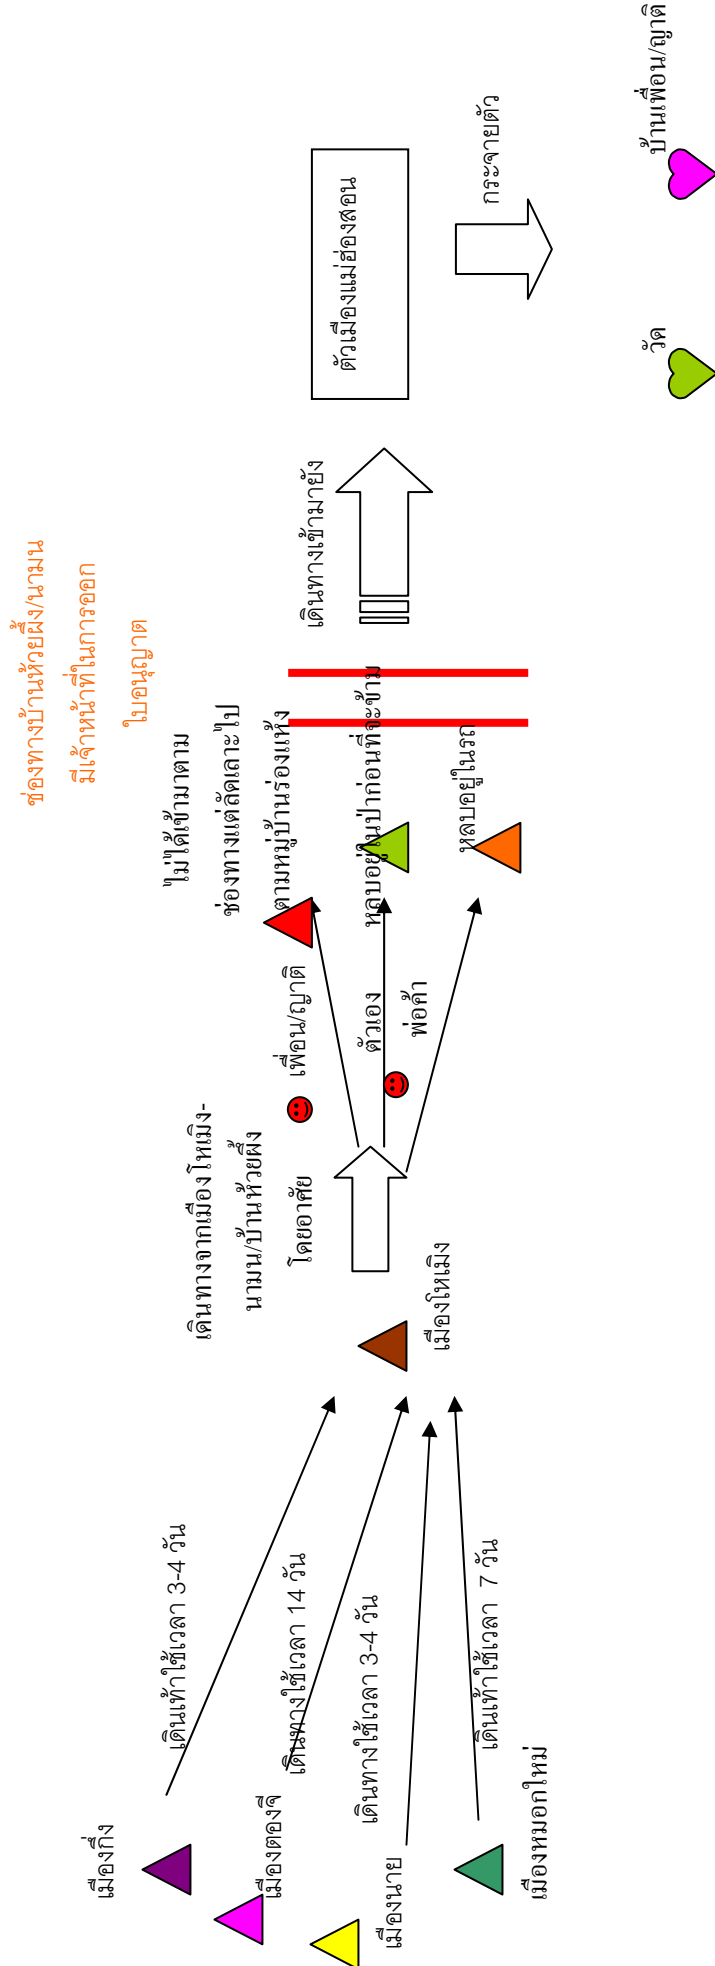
เมืองกึ๋ง

เมืองตองจี

เมืองนาย

เมืองหมอกใหม่

เดินเท้าใช้เวลา 3-4 วัน

เดินทางใช้เวลา 14 วัน

เดินทางใช้เวลา 3-4 วัน

เดินเท้าใช้เวลา 7 วัน

เมืองโหมิง

เดินทางจากเมืองโหมิง-นามน/บ้านห้วยผึ้ง โดยอาศัย

เพื่อน/ญาติ

ตัวเอง

พ่อค้า

ไม่ได้เข้ามาตามช่องทางแต่ลัดเลาะไปตามหมู่บ้านร่องแห้ง

หลบอยู่ในป่าก่อนที่จะข้าม

หลบอยู่ในรถ

ช่องทางบ้านห้วยผึ้ง/นามน มีเจ้าหน้าที่ในการออกใบอนุญาต

เดินทางเข้ามายัง

ตัวเมืองแม่ฮ่องสอน

กระจายตัว

วัด

บ้านเพื่อน/ญาติ